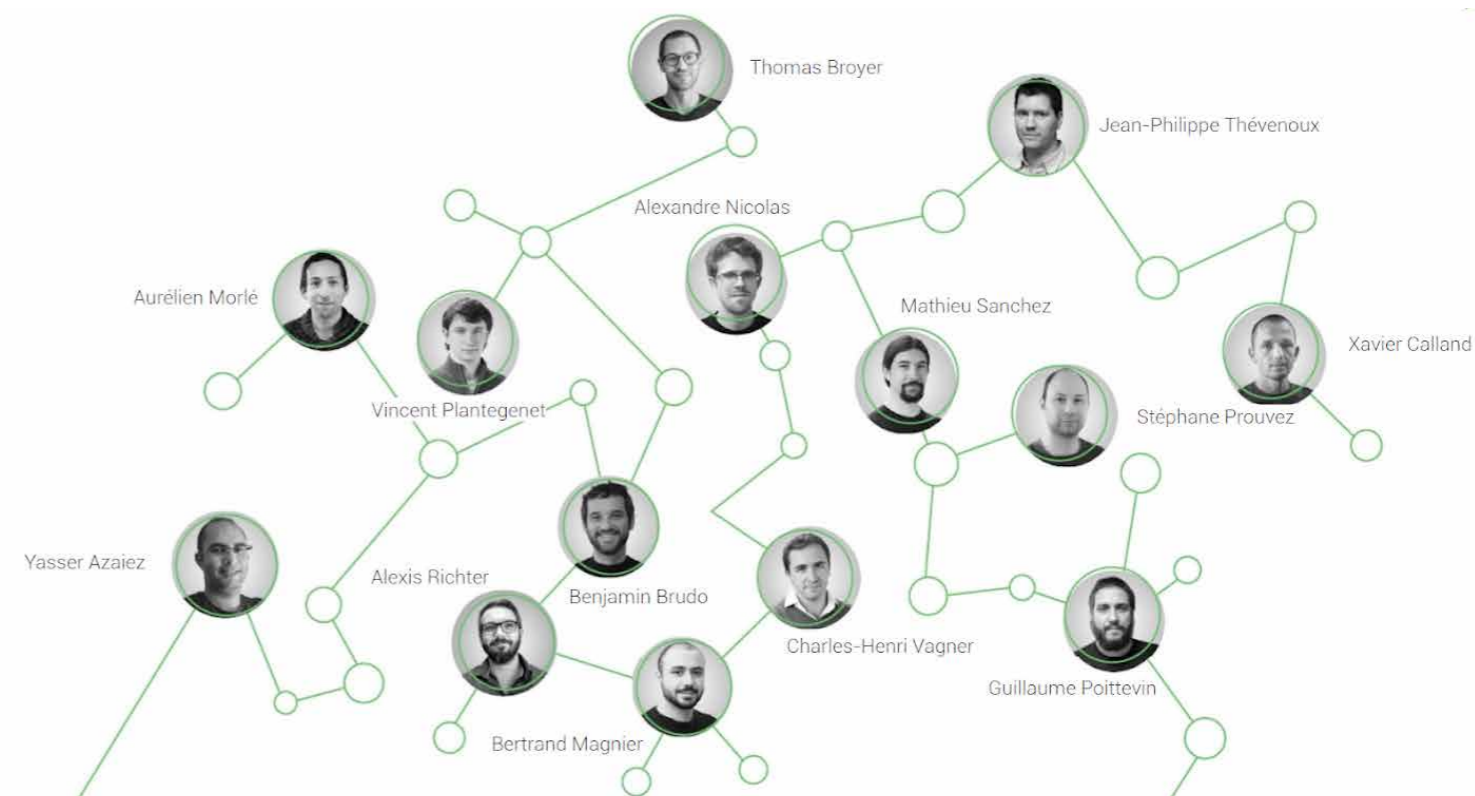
Thomas Broyer

Jean-Philippe Thévenoux

Alexandre Nicolas

Aurélien Morlé

Mathieu Sanchez

Xavier Calland

Vincent Plantegenet

Stéphane Prouvez

Yasser Azaiez

Alexis Richter

Benjamin Brudo

Charles-Henri Vagner

Guillaume Poittevin

Bertrand Magnier